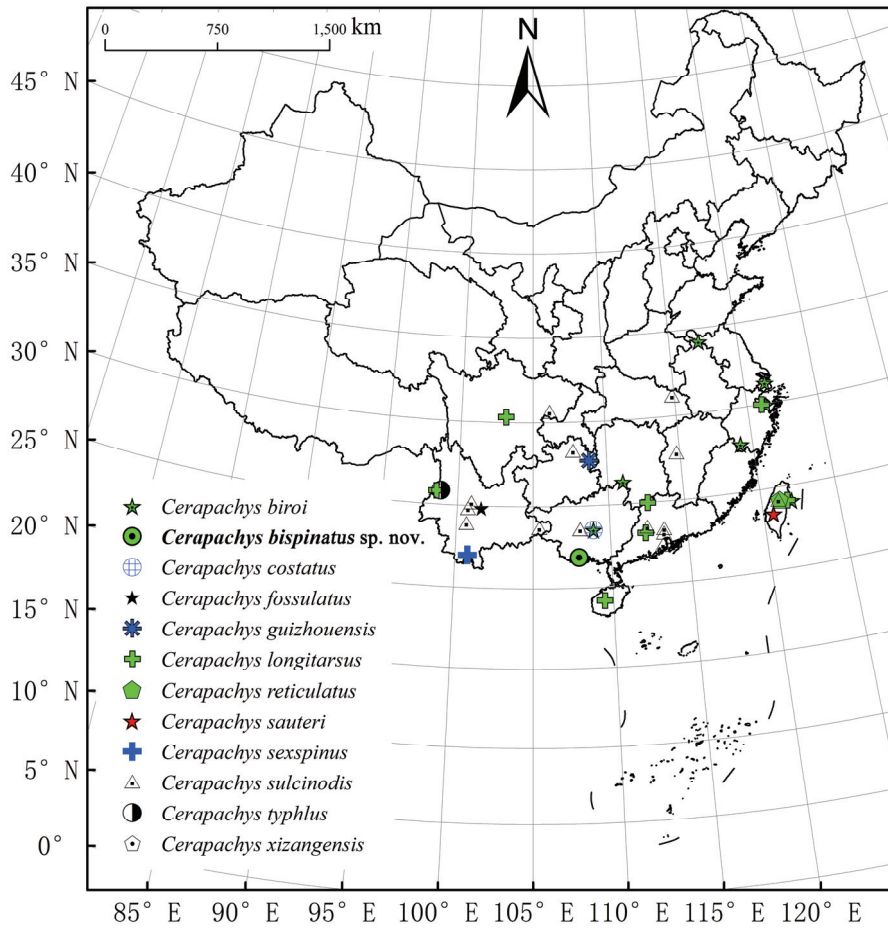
0 750 1,500 km

N

45° N
40° N
35° N
30° N
25° N
20° N
15° N
10° N
5° N
0°

Cerapachys biroi
**Cerapachys bispinatus** sp. nov.
Cerapachys costatus
Cerapachys fossulatus
Cerapachys guizhouensis
Cerapachys longitarsus
Cerapachys reticulatus
Cerapachys sauteri
Cerapachys sexspinus
Cerapachys sulcinodis
Cerapachys typhlus
Cerapachys xizangensis

85° E 90° E 95° E 100° E 105° E 110° E 115° E 120° E